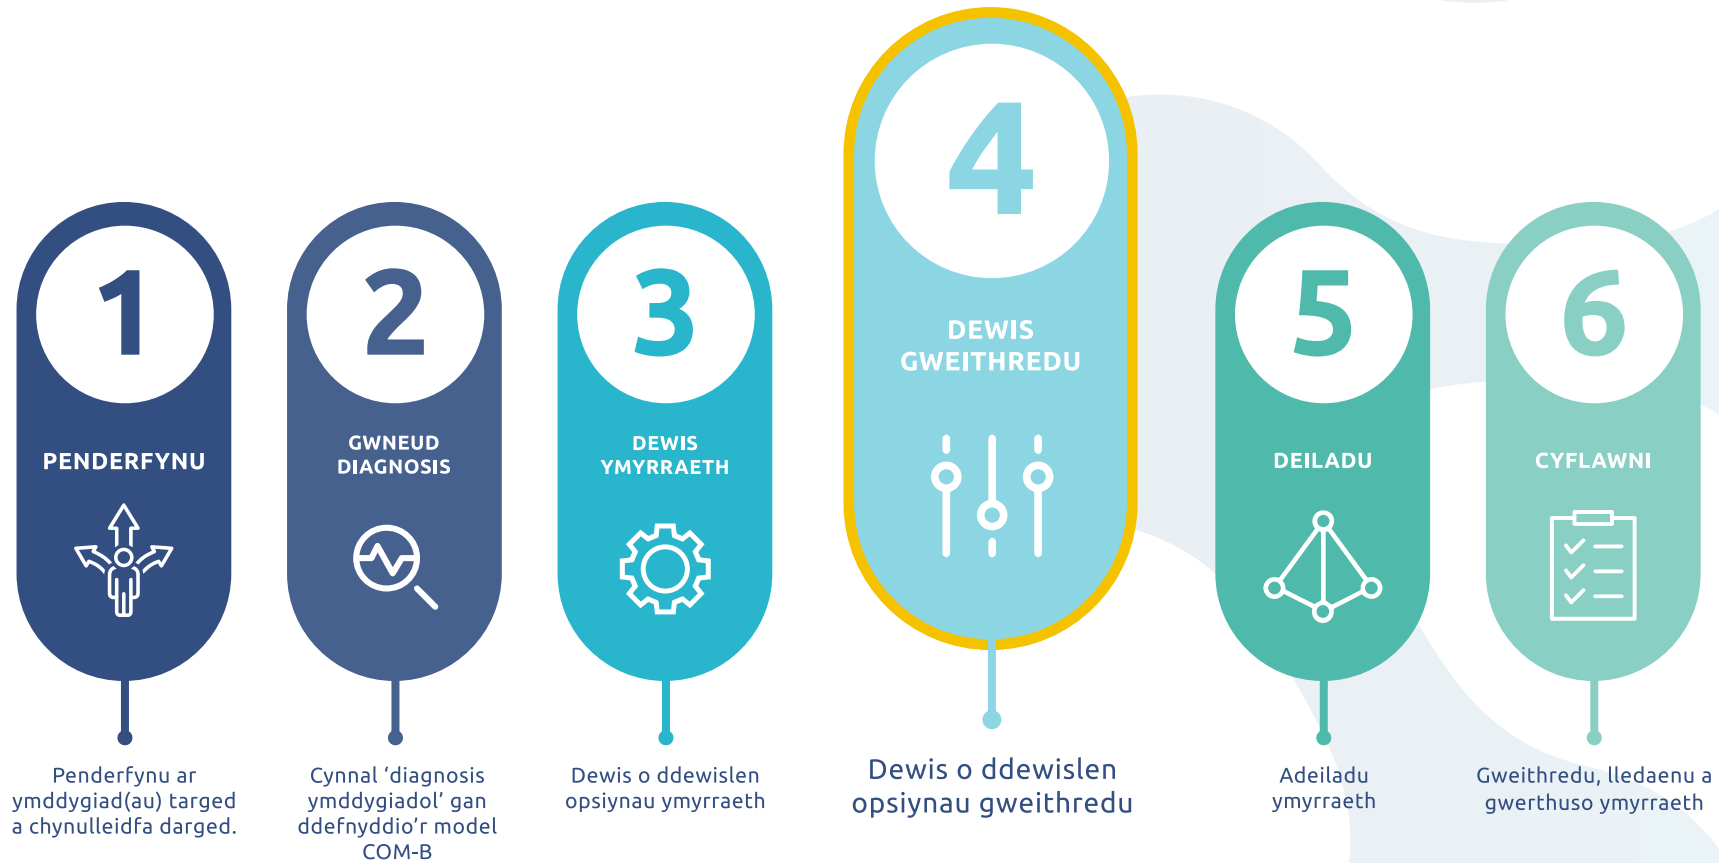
1

PENDERFYNU

Penderfynu ar ymddygiad(au) targed a chynulleidfa darged.

2

GWNEUD DIAGNOSIS

Cynnal ‘diagnosis ymddygiadol’ gan ddefnyddio’r model COM-B

3

DEWIS YMYRRAETH

Dewis o ddewislen opsiynau ymyrraeth

4

DEWIS GWEITHREDU

Dewis o ddewislen opsiynau gweithredu

5

DEILADU

Adeiladu ymyrraeth

6

CYFLAWNI

Gweithredu, lledaenu a gwerthuso ymyrraeth